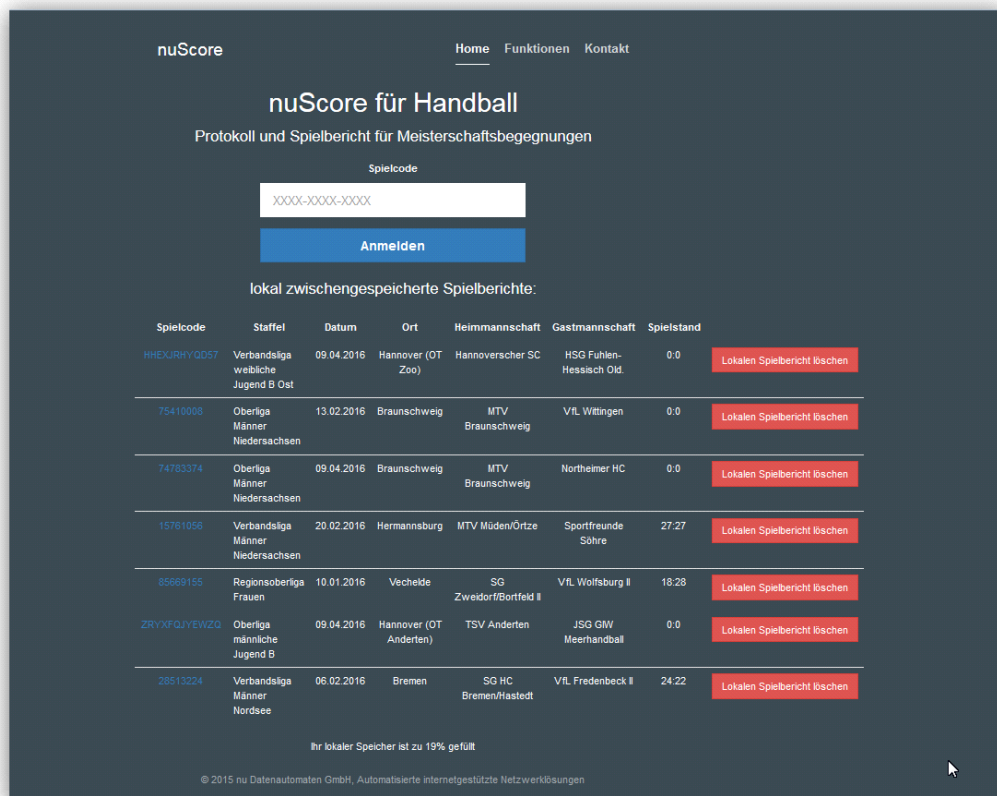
nuScore

Home Funktionen Kontakt

nuScore für Handball

Protokoll und Spielbericht für Meisterschaftsbegegnungen

Spielcode

XXXX-XXXX-XXXX

Anmelden

lokal zwischengespeicherte Spielberichte:

| Spielcode | Staffel | Datum | Ort | Heimmannschaft | Gastmannschaft | Spielstand | |
|---|---|---|---|---|---|---|---|
| HHEXJRHYQD57 | Verbandsliga weibliche Jugend B Ost | 09.04.2016 | Hannover (OT Zoo) | Hannoverscher SC | HSG Fuhlen-Hessisch Old. | 0:0 | Lokalen Spielbericht löschen |
| 75410008 | Oberliga Männer Niedersachsen | 13.02.2016 | Braunschweig | MTV Braunschweig | VfL Wittingen | 0:0 | Lokalen Spielbericht löschen |
| 74783374 | Oberliga Männer Niedersachsen | 09.04.2016 | Braunschweig | MTV Braunschweig | Northeimer HC | 0:0 | Lokalen Spielbericht löschen |
| 15761056 | Verbandsliga Männer Niedersachsen | 20.02.2016 | Hermannsburg | MTV Müden/Örtze | Sportfreunde Söhre | 27:27 | Lokalen Spielbericht löschen |
| 85669155 | Regionsoberliga Frauen | 10.01.2016 | Vechelde | SG Zweidorf/Bortfeld II | VfL Wolfsburg II | 18:28 | Lokalen Spielbericht löschen |
| ZRYXFQJYEWZQ | Oberliga männliche Jugend B | 09.04.2016 | Hannover (OT Anderten) | TSV Anderten | JSG GIW Meerhandball | 0:0 | Lokalen Spielbericht löschen |
| 28513224 | Verbandsliga Männer Nordsee | 06.02.2016 | Bremen | SG HC Bremen/Hastedt | VfL Fredenbeck II | 24:22 | Lokalen Spielbericht löschen |

Ihr lokaler Speicher ist zu 19% gefüllt

© 2015 nu Datenautomaten GmbH, Automatisierte internetgestützte Netzwerklösungen